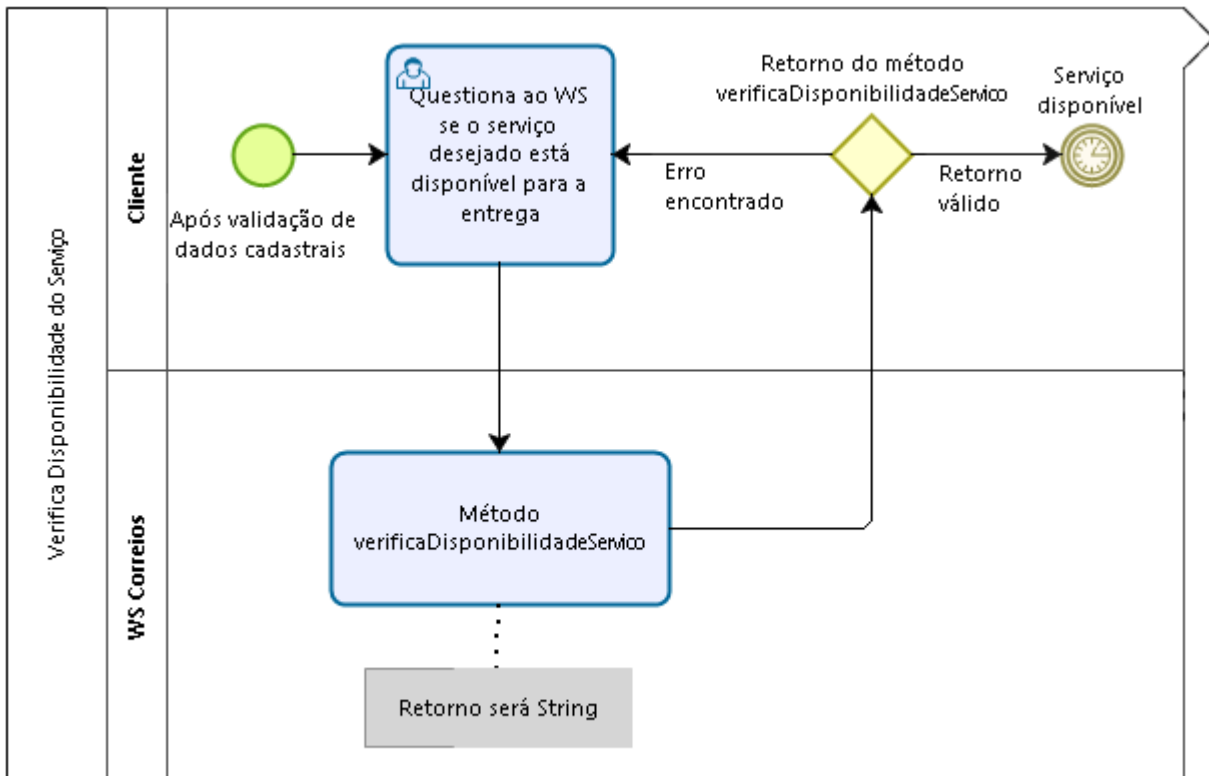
Verifica Disponibilidade do Serviço

Cliente

Após validação de dados cadastrais

Questiona ao WS se o serviço desejado está disponível para a entrega

Retorno do método verificaDisponibilidadeServico

Erro encontrado

Retorno válido

Serviço disponível

WS Correios

Método verificaDisponibilidadeServico

Retorno será String